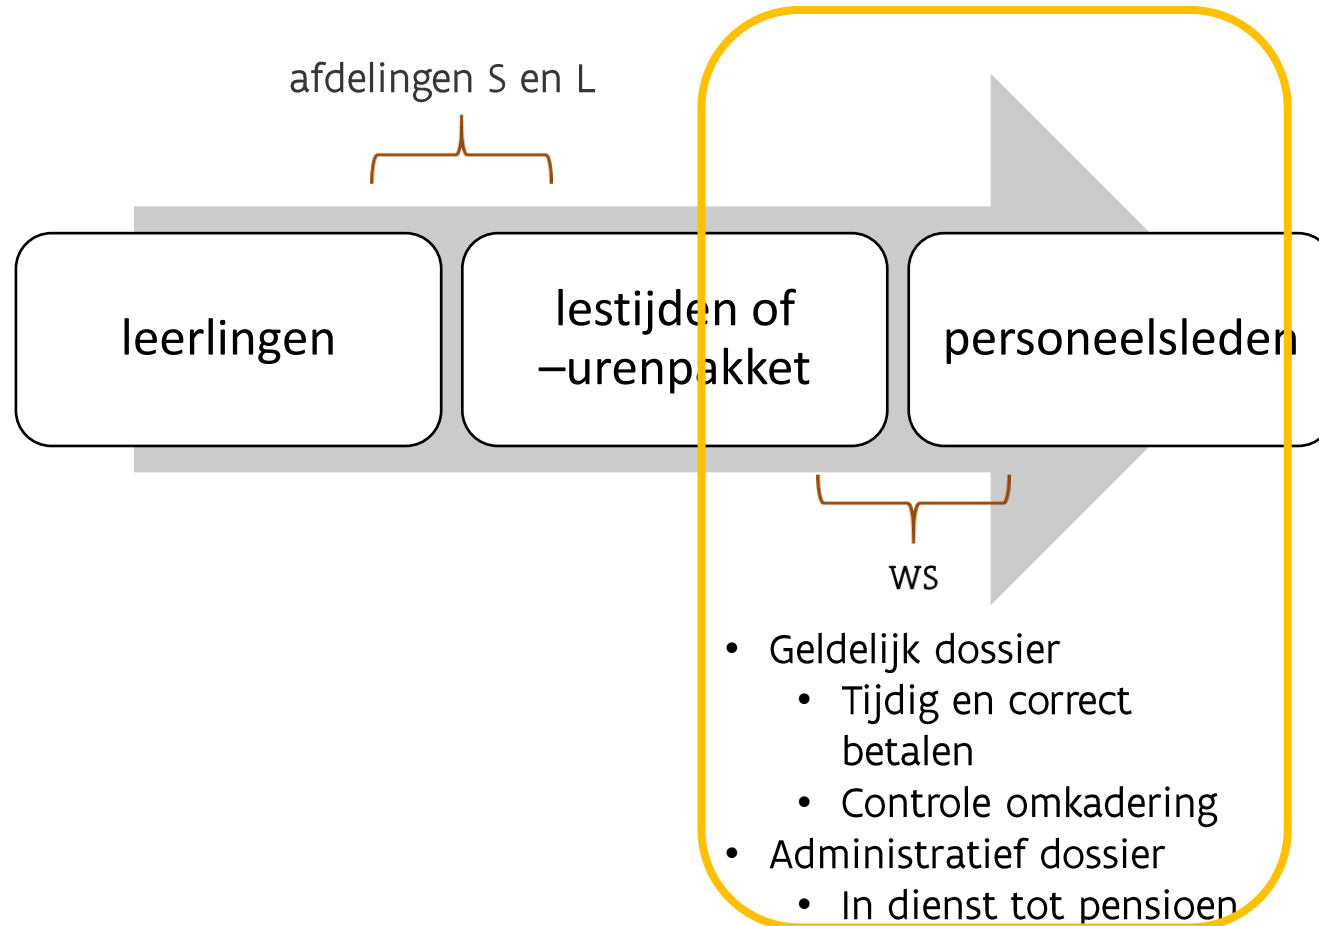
afdelingen S en L

leerlingen

lestijden of –urenpakket

personeelsleden

WS

- Geldelijk dossier
  - Tijdig en correct betalen
  - Controle omkadering
- Administratief dossier
  - In dienst tot pensioen